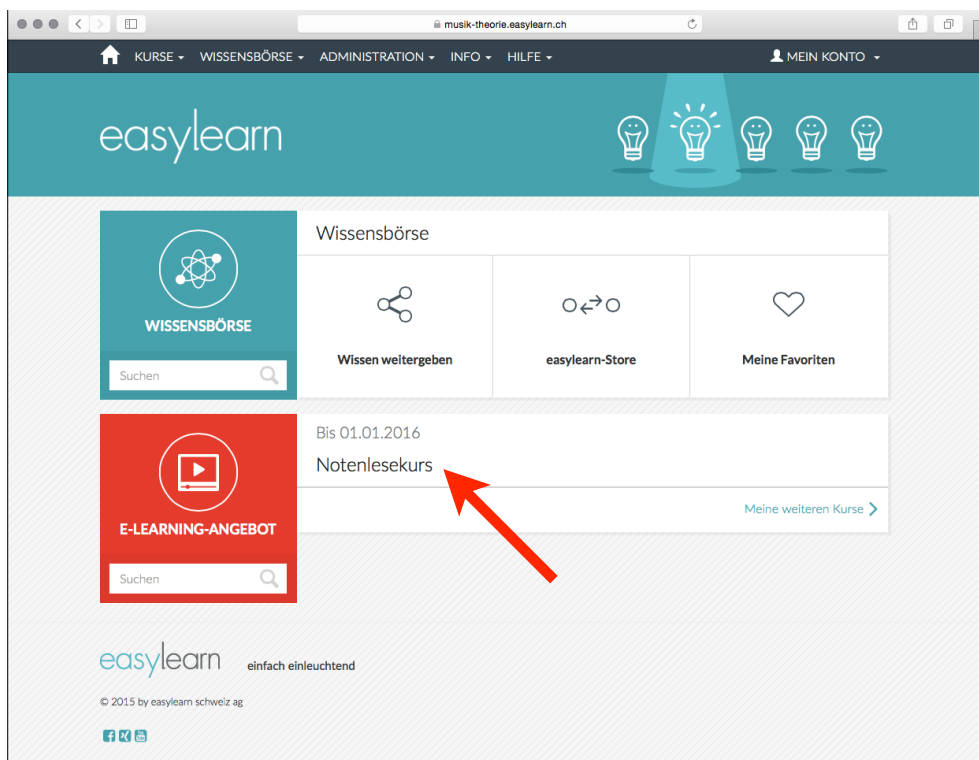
musik-theorie.easylearn.ch

KURSE ▾ WISSENSBÖRSE ▾ ADMINISTRATION ▾ INFO ▾ HILFE ▾

MEIN KONTO ▾

easylearn

WISSENSBÖRSE

Suchen

Wissensbörse

Wissen weitergeben

easylearn-Store

Meine Favoriten

E-LEARNING-ANGEBOT

Suchen

Bis 01.01.2016

Notenlesekurs

Meine weiteren Kurse

easylearn einfach einleuchtend

© 2015 by easylearn schweiz ag